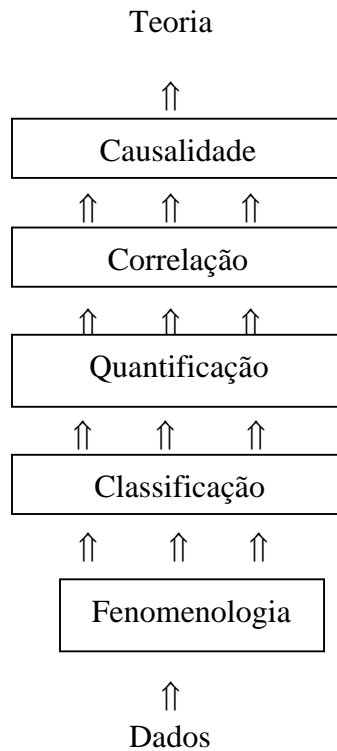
Teoria

$\Uparrow$

Causalidade

$\Uparrow$ $\Uparrow$ $\Uparrow$

Correlação

$\Uparrow$ $\Uparrow$ $\Uparrow$

Quantificação

$\Uparrow$ $\Uparrow$ $\Uparrow$

Classificação

$\Uparrow$ $\Uparrow$ $\Uparrow$

Fenomenologia

$\Uparrow$

Dados